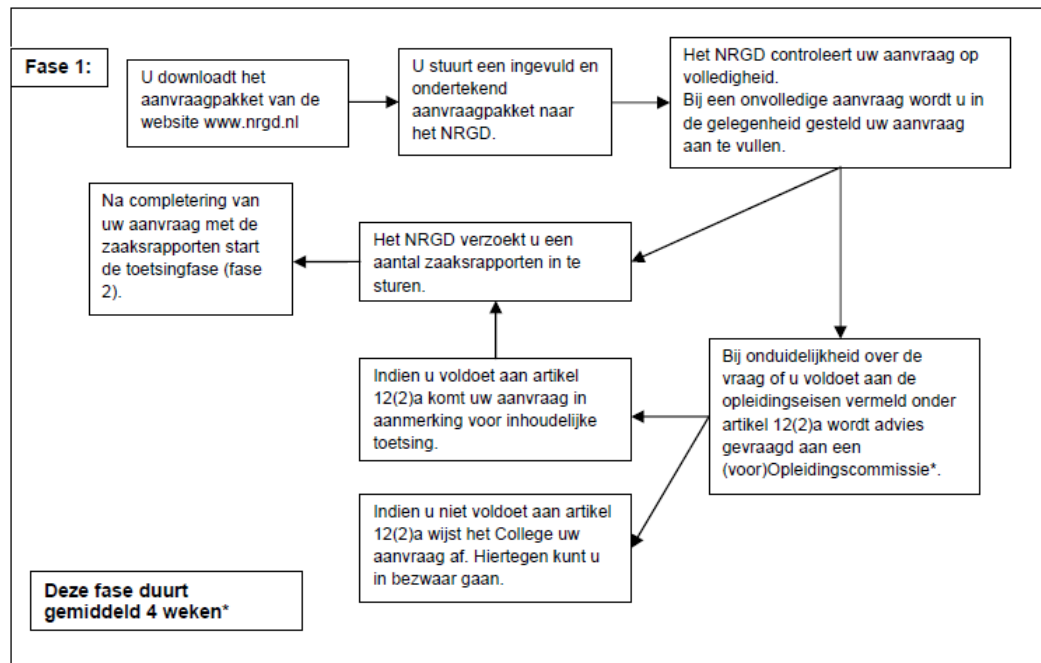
Fase 1:

U downloadt het aanvraagpakket van de website www.nrgd.nl

U stuurt een ingevuld en ondertekend aanvraagpakket naar het NRGD.

Het NRGD controleert uw aanvraag op volledigheid.
Bij een onvolledige aanvraag wordt u in de gelegenheid gesteld uw aanvraag aan te vullen.

Na completering van uw aanvraag met de zaaksrapporten start de toetsingfase (fase 2).

Het NRGD verzoekt u een aantal zaaksrapporten in te sturen.

Indien u voldoet aan artikel 12(2)a komt uw aanvraag in aanmerking voor inhoudelijke toetsing.

Bij onduidelijkheid over de vraag of u voldoet aan de opleidingseisen vermeld onder artikel 12(2)a wordt advies gevraagd aan een (voor)Opleidingscommissie*.

Indien u niet voldoet aan artikel 12(2)a wijst het College uw aanvraag af. Hiertegen kunt u in bezwaar gaan.

Deze fase duurt gemiddeld 4 weken*